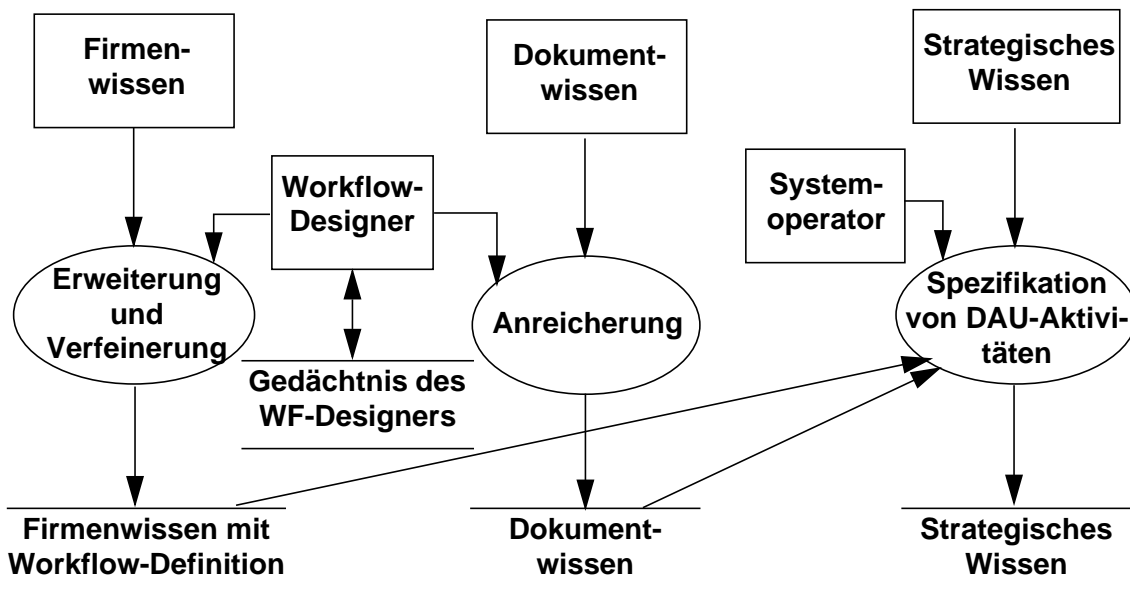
Firmenwissen

Dokumentwissen

Strategisches Wissen

Workflow-Designer

Systemoperator

Erweiterung und Verfeinerung

Anreicherung

Spezifikation von DAU-Aktivitäten

Gedächtnis des WF-Designers

Firmenwissen mit Workflow-Definition

Dokumentwissen

Strategisches Wissen